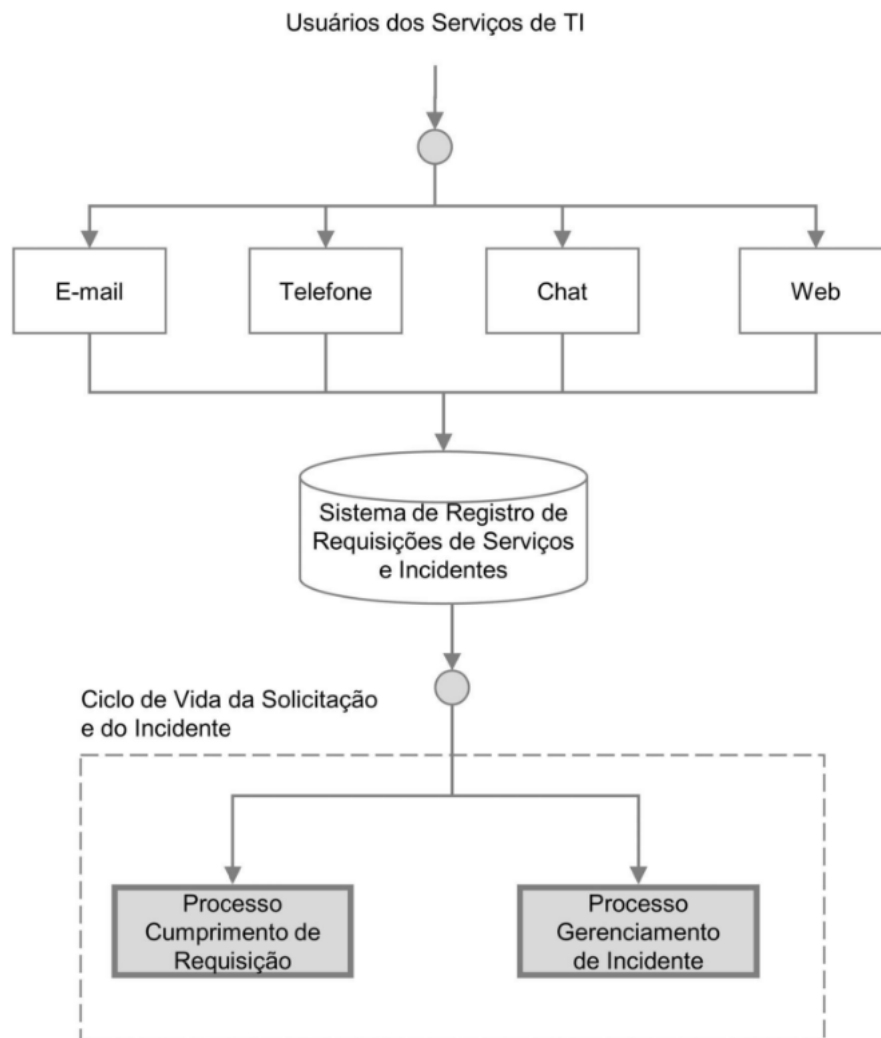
Usuários dos Serviços de TI

E-mail

Telefone

Chat

Web

Sistema de Registro de Requisições de Serviços e Incidentes

Ciclo de Vida da Solicitação e do Incidente

Processo Cumprimento de Requisição

Processo Gerenciamento de Incidente